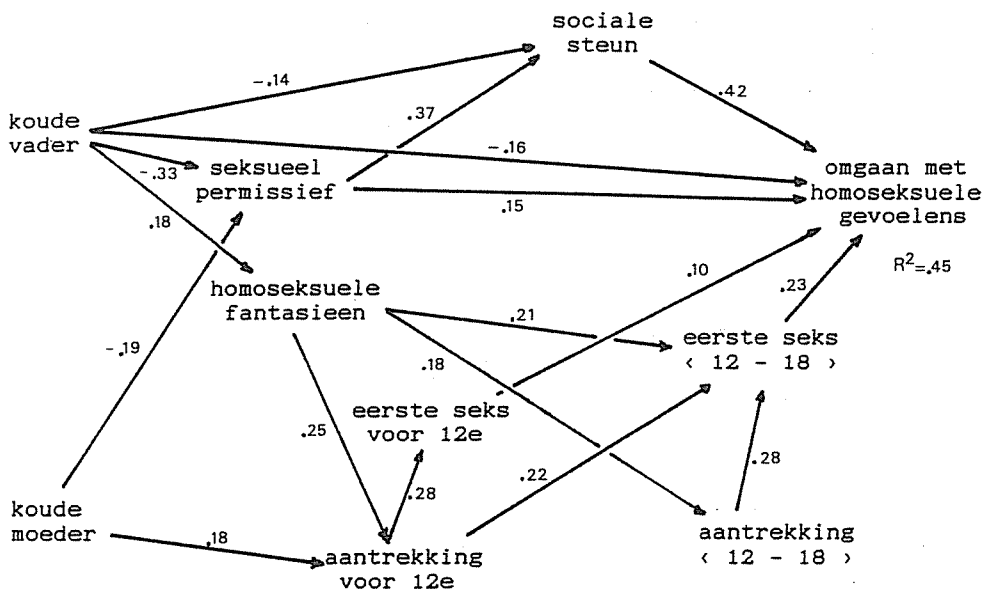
sociale steun

koude vader

-.14

.37

.42

-.16

-.33

seksueel permissief

omgaan met homoseksuele gevoelens

.15

.18

$R^2$=.45

.10

homoseksuele fantasieen

.23

-.19

.21

eerste seks ‹ 12 - 18 ›

.18

eerste seks voor 12e

.25

.28

.22

.28

koude moeder

.18

aantrekking voor 12e

aantrekking ‹ 12 - 18 ›